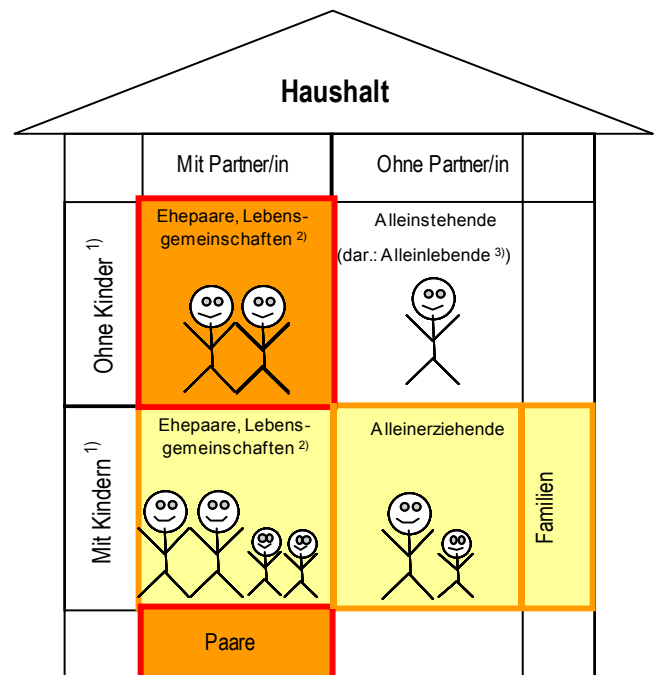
Haushalt

| | Mit Partner/in | Ohne Partner/in | |
|---|---|---|---|
| Ohne Kinder $^{1)}$ | Ehepaare, Lebensgemeinschaften $^{2)}$ | Alleinstehende (dar.: Alleinlebende $^{3)}$) | |
| Mit Kindern $^{1)}$ | Ehepaare, Lebensgemeinschaften $^{2)}$ | Alleinerziehende | Familien |
| | Paare | | |